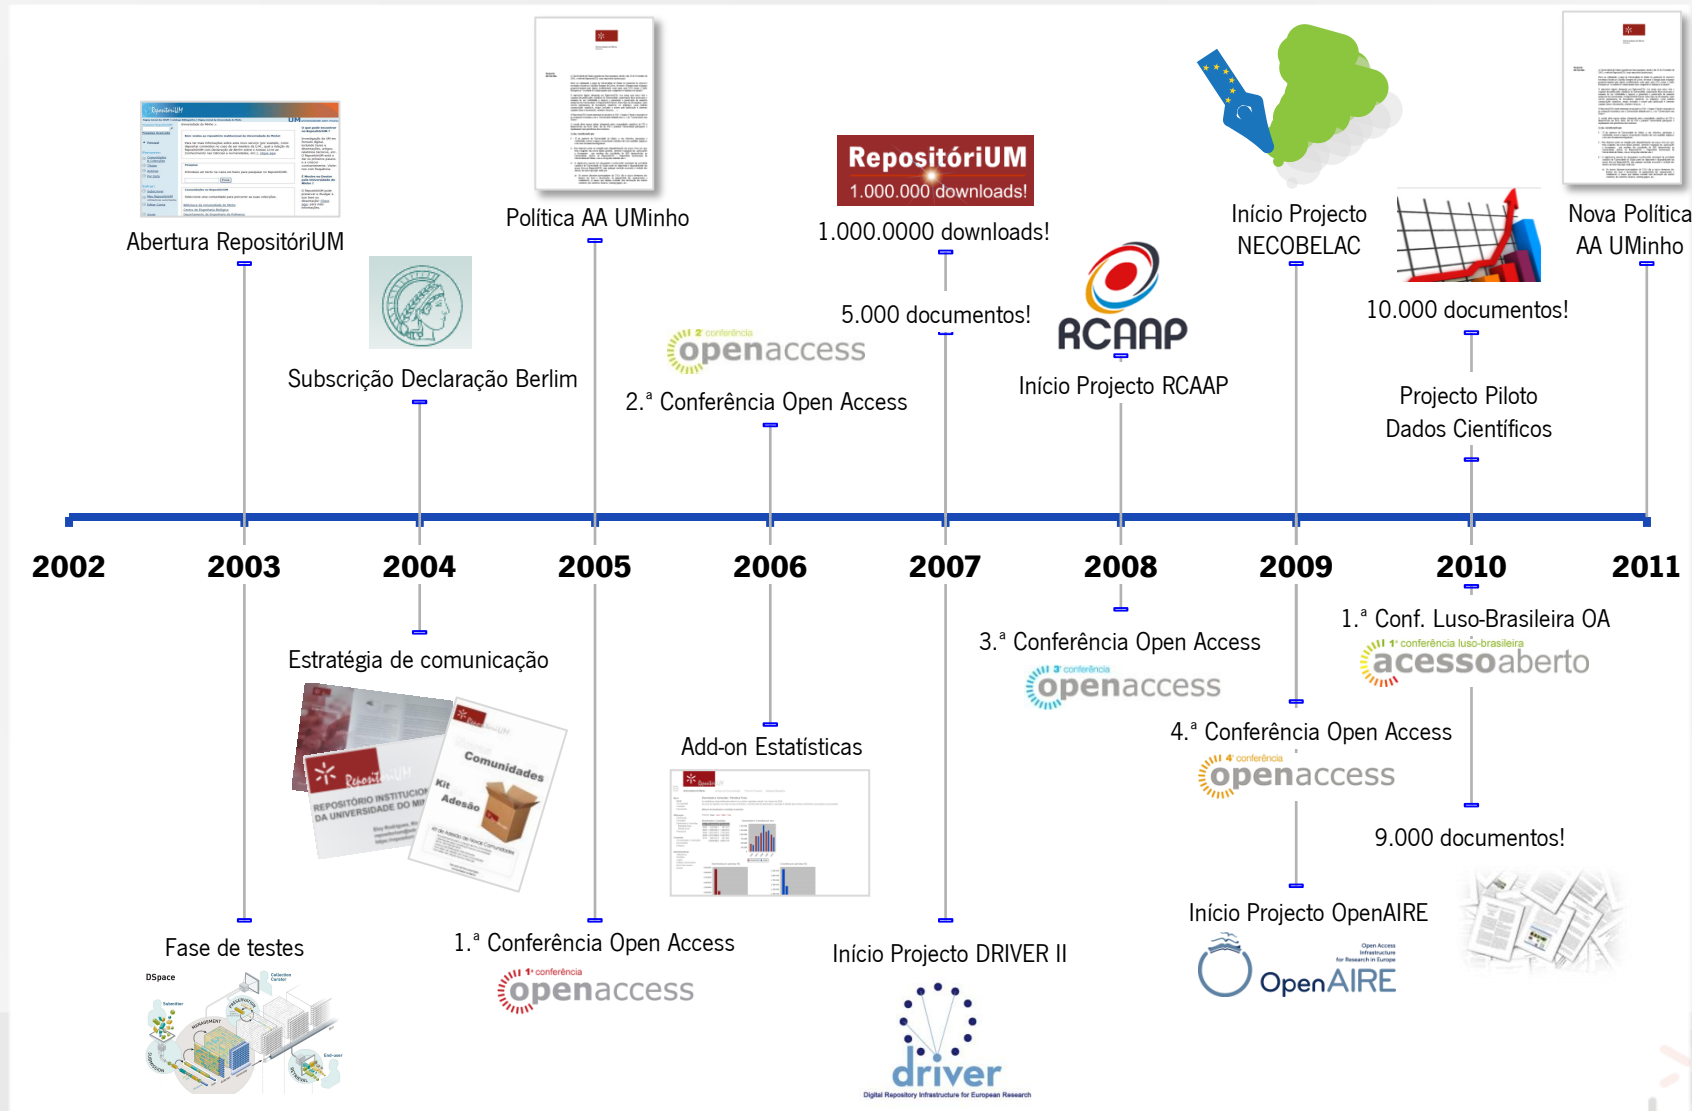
Abertura RepositóriUM

Política AA UMinho

RepositóriUM
1.000.000 downloads!

1.000.0000 downloads!

Início Projecto NECOBELAC

Nova Política AA UMinho

Subscrição Declaração Berlim

2.ª conferência
openaccess

2.ª Conferência Open Access

5.000 documentos!

RCAAP

Início Projecto RCAAP

10.000 documentos!

Projecto Piloto Dados Científicos

2002 2003 2004 2005 2006 2007 2008 2009 2010 2011

Estratégia de comunicação

RepositóriUM
REPOSITÓRIO INSTITUCIONAL DA UNIVERSIDADE DO MINHO

Comunidades

Kit Adesão

Add-on Estatísticas

3.ª Conferência Open Access

3.ª conferência
openaccess

1.ª Conf. Luso-Brasileira OA

1.ª conferência luso-brasileira
acessoaberto

4.ª Conferência Open Access

4.ª conferência
openaccess

9.000 documentos!

Fase de testes

DSpace

1.ª Conferência Open Access

1.ª conferência
openaccess

Início Projecto DRIVER II

driver
Digital Repository Infrastructure for European Research

Início Projecto OpenAIRE

OpenAIRE
Open Access Infrastructure for Research in Europe